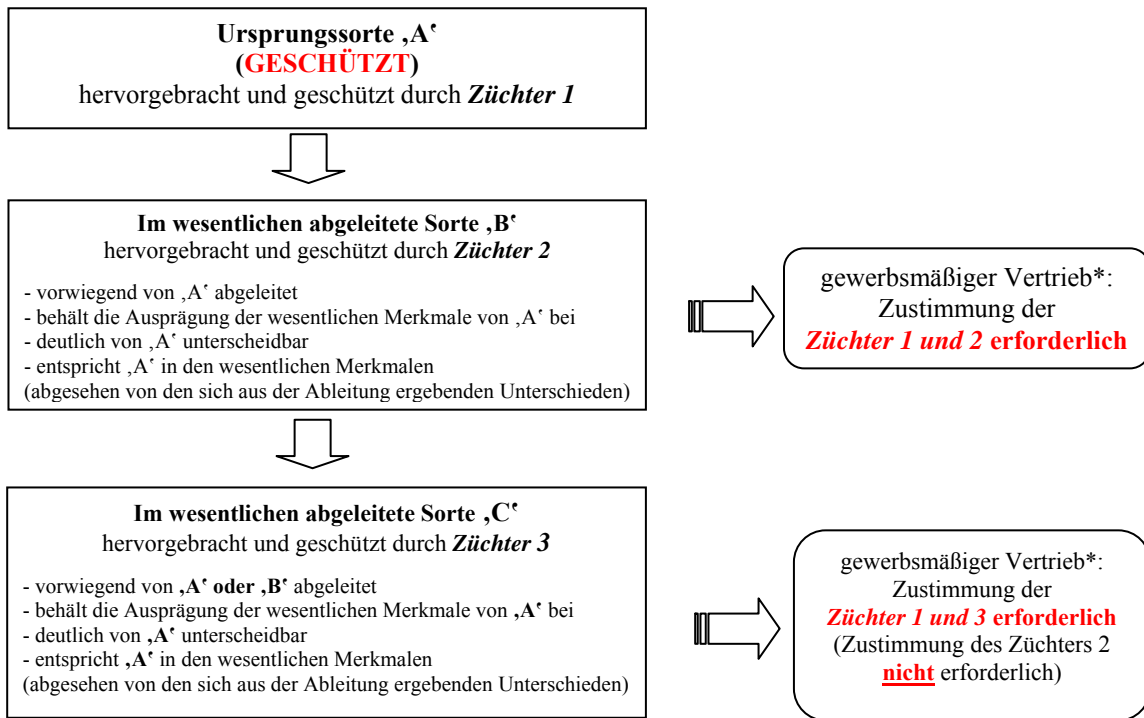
**Ursprungssorte ‚A‘**
**(GESCHÜTZT)**
hervorgebracht und geschützt durch ***Züchter 1***

**Im wesentlichen abgeleitete Sorte ‚B‘**
hervorgebracht und geschützt durch ***Züchter 2***

- vorwiegend von ‚A‘ abgeleitet
- behält die Ausprägung der wesentlichen Merkmale von ‚A‘ bei
- deutlich von ‚A‘ unterscheidbar
- entspricht ‚A‘ in den wesentlichen Merkmalen
(abgesehen von den sich aus der Ableitung ergebenden Unterschieden)

gewerbsmäßiger Vertrieb*:
Zustimmung der
***Züchter 1 und 2*** **erforderlich**

**Im wesentlichen abgeleitete Sorte ‚C‘**
hervorgebracht und geschützt durch ***Züchter 3***

- vorwiegend von **‚A‘ oder ‚B‘** abgeleitet
- behält die Ausprägung der wesentlichen Merkmale von **‚A‘** bei
- deutlich von **‚A‘** unterscheidbar
- entspricht **‚A‘** in den wesentlichen Merkmalen
(abgesehen von den sich aus der Ableitung ergebenden Unterschieden)

gewerbsmäßiger Vertrieb*:
Zustimmung der
***Züchter 1 und 3*** **erforderlich**
(Zustimmung des Züchters 2
**nicht** erforderlich)